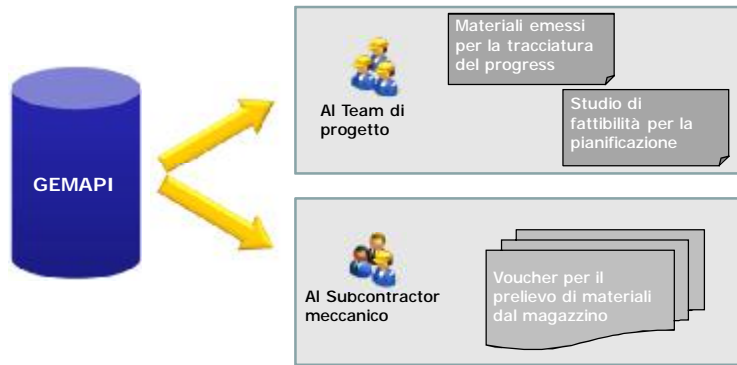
GEMAPI

Al Team di progetto

Materiali emessi per la tracciatura del progress

Studio di fattibilità per la pianificazione

Al Subcontractor meccanico

Voucher per il prelievo di materiali dal magazzino